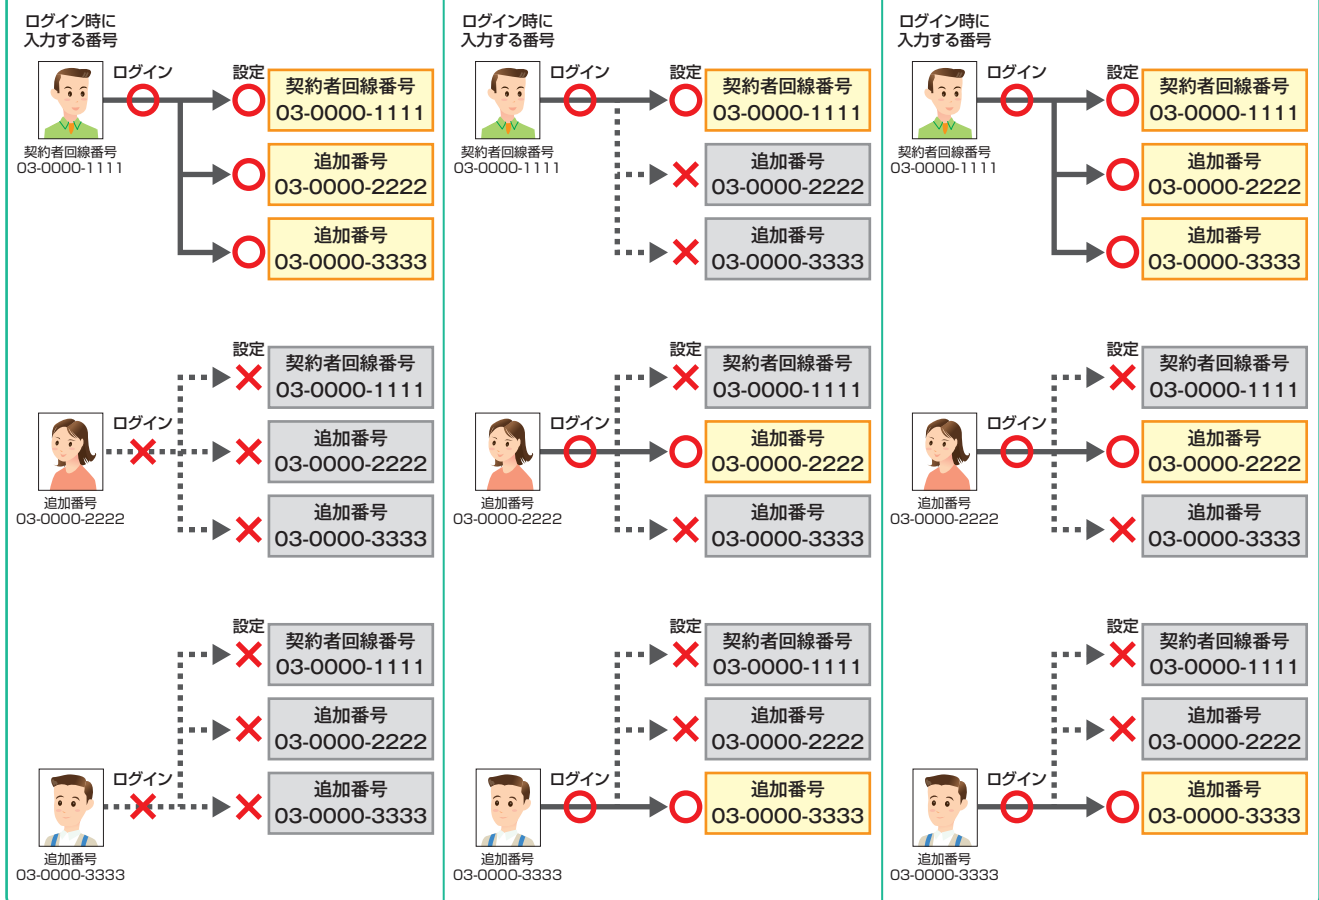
ログイン時に
入力する番号

ログイン
設定
契約者回線番号
03-0000-1111
契約者回線番号
03-0000-1111
追加番号
03-0000-2222
追加番号
03-0000-3333

設定
契約者回線番号
03-0000-1111
ログイン
追加番号
03-0000-2222
追加番号
03-0000-2222
追加番号
03-0000-3333

設定
契約者回線番号
03-0000-1111
追加番号
03-0000-2222
ログイン
追加番号
03-0000-3333
追加番号
03-0000-3333

ログイン時に
入力する番号

ログイン
設定
契約者回線番号
03-0000-1111
契約者回線番号
03-0000-1111
追加番号
03-0000-2222
追加番号
03-0000-3333

設定
契約者回線番号
03-0000-1111
ログイン
追加番号
03-0000-2222
追加番号
03-0000-2222
追加番号
03-0000-3333

設定
契約者回線番号
03-0000-1111
追加番号
03-0000-2222
ログイン
追加番号
03-0000-3333
追加番号
03-0000-3333

ログイン時に
入力する番号

ログイン
設定
契約者回線番号
03-0000-1111
契約者回線番号
03-0000-1111
追加番号
03-0000-2222
追加番号
03-0000-3333

設定
契約者回線番号
03-0000-1111
ログイン
追加番号
03-0000-2222
追加番号
03-0000-2222
追加番号
03-0000-3333

設定
契約者回線番号
03-0000-1111
追加番号
03-0000-2222
ログイン
追加番号
03-0000-3333
追加番号
03-0000-3333